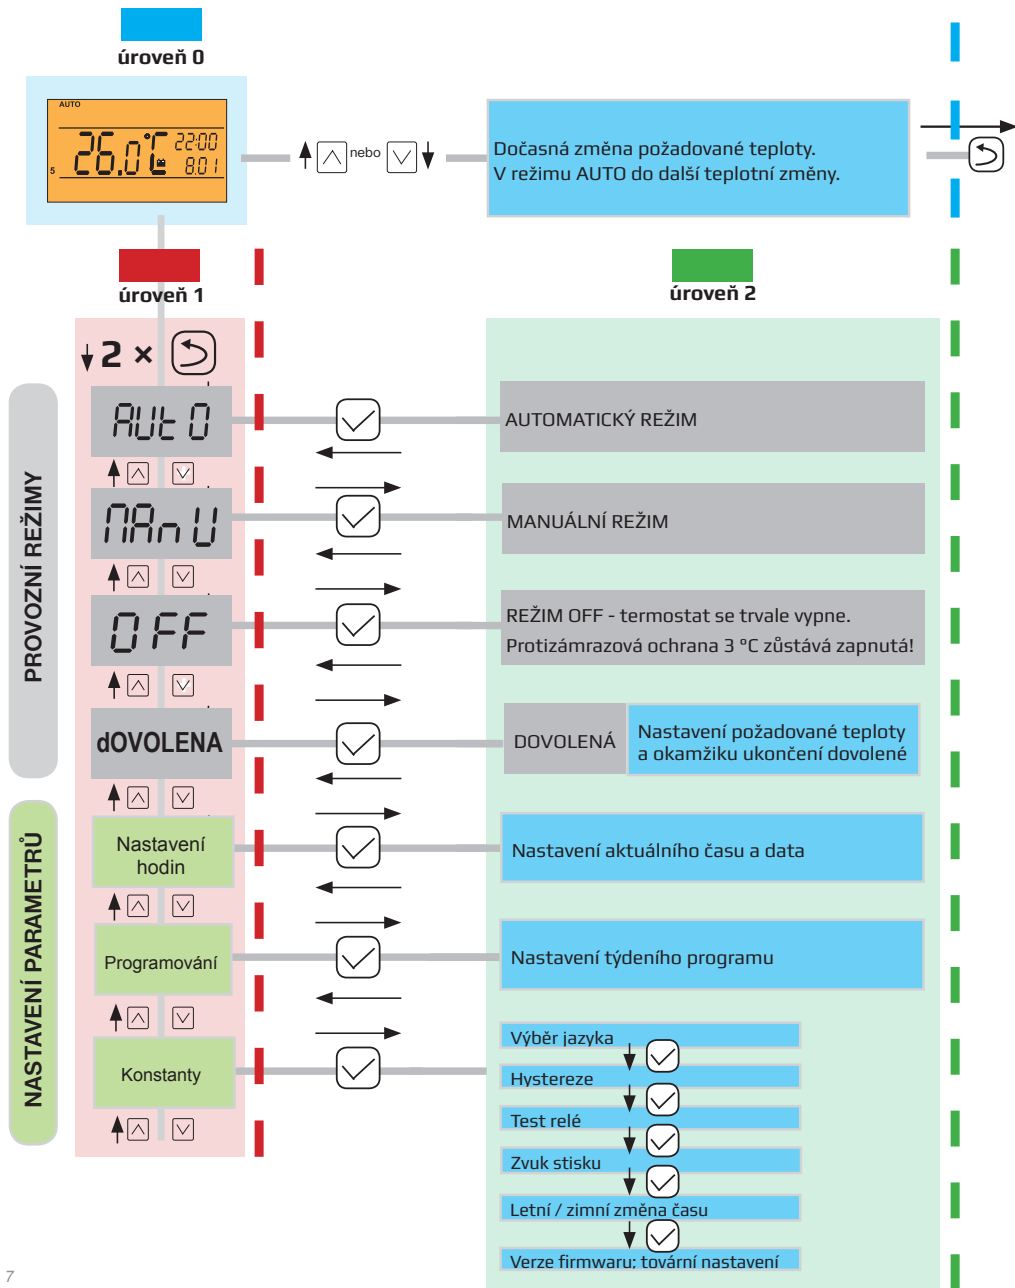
úroveň 0

AUTO
26.0°C 22:00
5 8.01

nebo

Dočasná změna požadované teploty.
V režimu AUTO do další teplotní změny.

úroveň 1

úroveň 2

2 ×

PROVOZNÍ REŽIMY

AUtO

AUTOMATICKÝ REŽIM

MAnU

MANUÁLNÍ REŽIM

OFF

REŽIM OFF - termostat se trvale vypne.
Protizámrazová ochrana 3 °C zůstává zapnutá!

dOVOLENA

DOVOLENÁ

Nastavení požadované teploty a okamžiku ukončení dovolené

NASTAVENÍ PARAMETRŮ

Nastavení hodin

Nastavení aktuálního času a data

Programování

Nastavení týdeního programu

Konstanty

Výběr jazyka

Hystereze

Test relé

Zvuk stisku

Letní / zimní změna času

Verze firmwaru; tovární nastavení

7